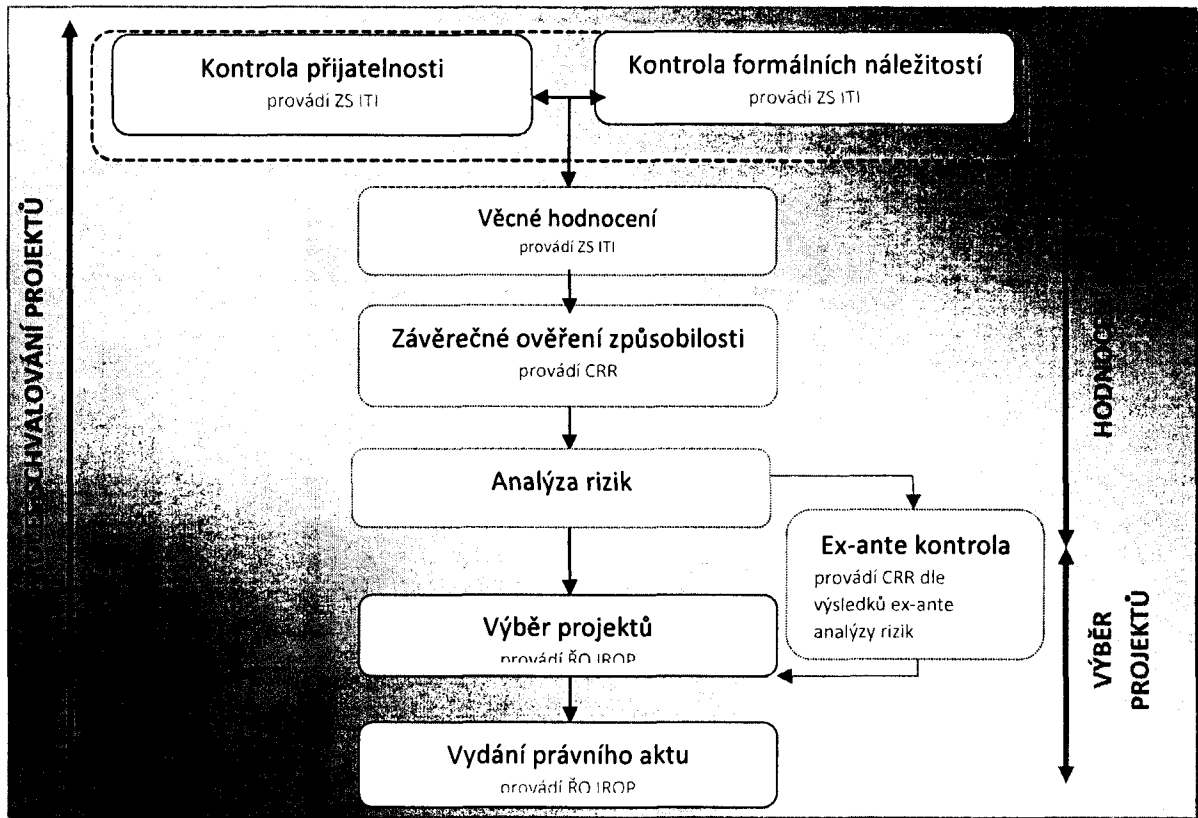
Kontrola přijatelnosti
provádí ZS ITI

Kontrola formálních náležitostí
provádí ZS ITI

Věcné hodnocení
provádí ZS ITI

Závěrečné ověření způsobilosti
provádí CRR

Analýza rizik

Ex-ante kontrola
provádí CRR dle výsledků ex-ante analýzy rizik

Výběr projektů
provádí ŘO IROP

Vydání právního aktu
provádí ŘO IROP

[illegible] SCHVALOVÁNÍ PROJEKTŮ

HODNO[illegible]

VÝBĚR PROJEKTŮ